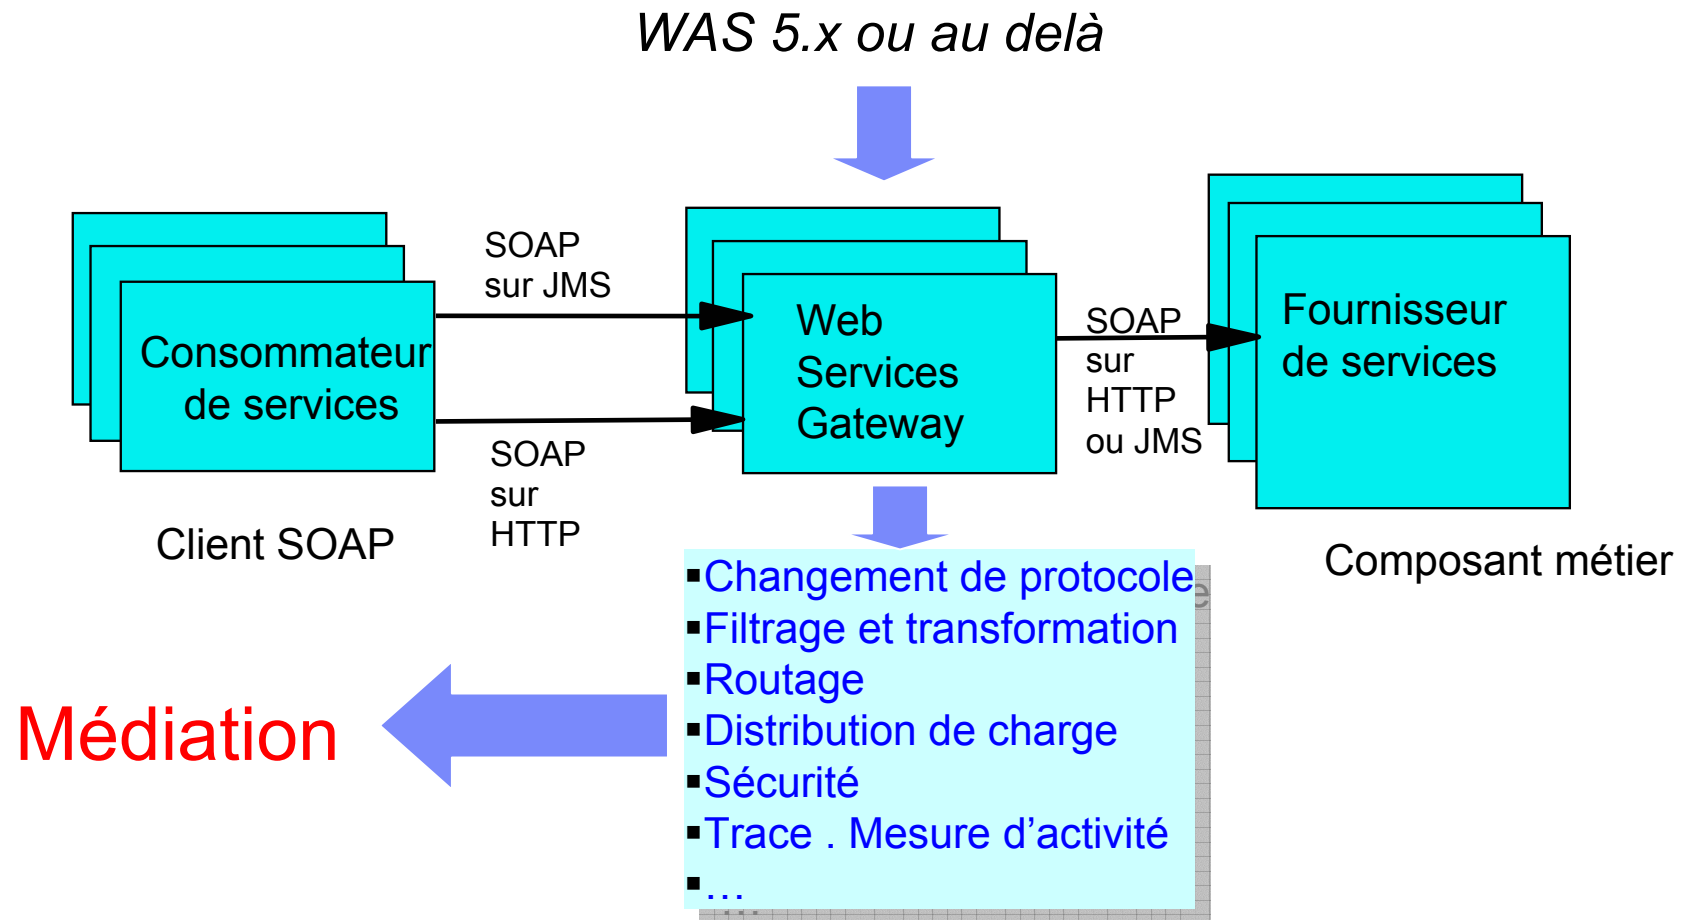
WAS 5.x ou au delà

SOAP sur JMS

Consommateur de services

Web Services Gateway

SOAP sur HTTP ou JMS

Fournisseur de services

SOAP sur HTTP

Client SOAP

Composant métier

▪Changement de protocole
▪Filtrage et transformation
▪Routage
▪Distribution de charge
▪Sécurité
▪Trace . Mesure d'activité
▪…

Médiation